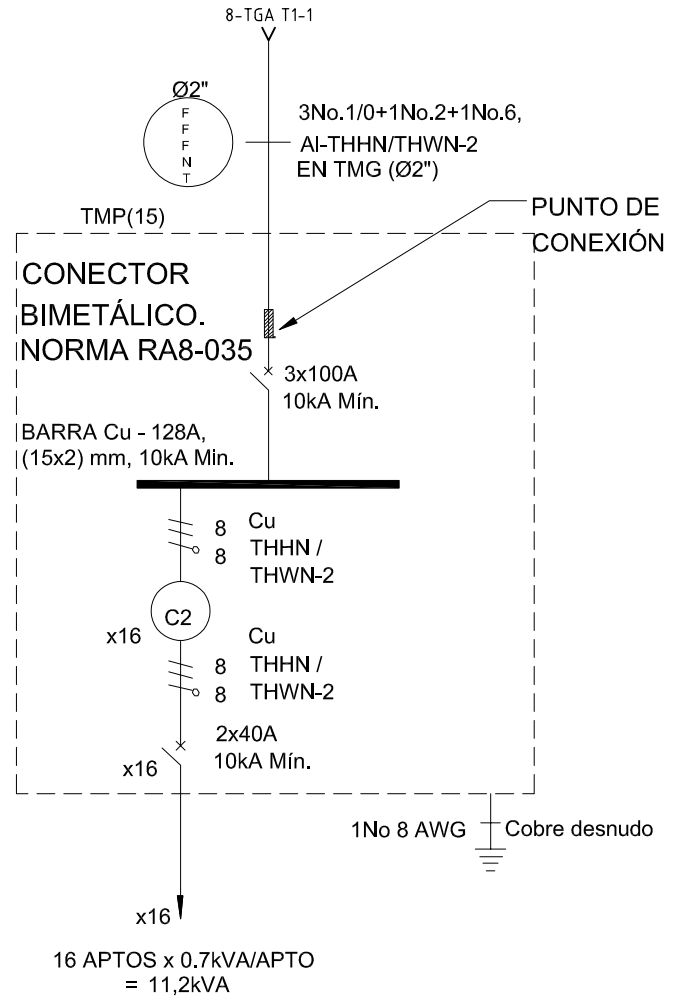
8-TGA T1-1

Ø2"
F
F
F
N
T

3No.1/0+1No.2+1No.6,
Al-THHN/THWN-2
EN TMG (Ø2")

TMP(15)

PUNTO DE
CONEXIÓN

CONECTOR
BIMETÁLICO.
NORMA RA8-035

3x100A
10kA Mín.

BARRA Cu - 128A,
(15x2) mm, 10kA Min.

8
8
Cu
THHN /
THWN-2

C2
x16

8
8
Cu
THHN /
THWN-2

2x40A
10kA Mín.
x16

1No 8 AWG
Cobre desnudo

x16

16 APTOS x 0.7kVA/APTO
= 11,2kVA